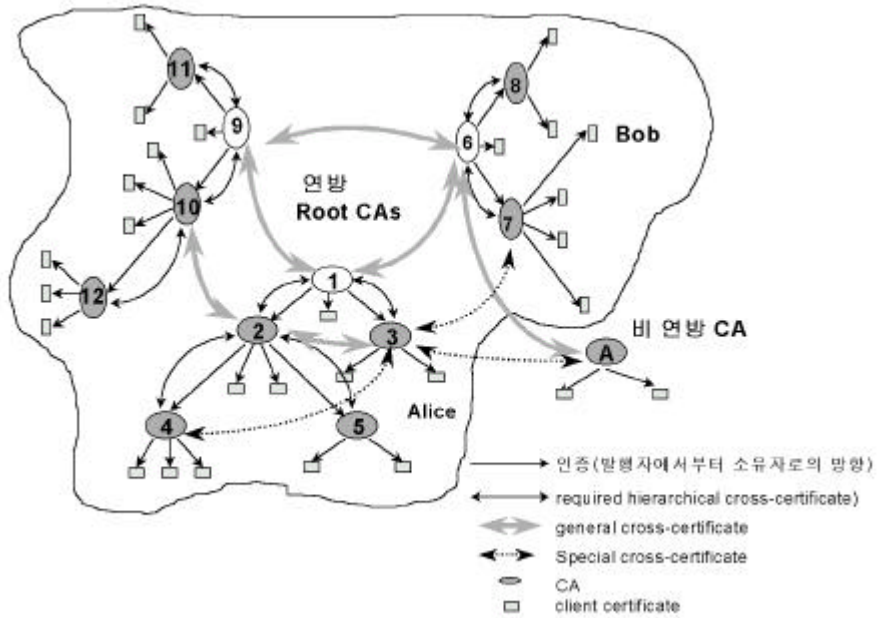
11
9
10
12
8
6
7
Bob
연방
Root CAs
1
2
3
4
5
Alice
비 연방 CA
A

인증(발행자에서부터 소유자로의 방향)
required hierarchical cross-certificate)
general cross-certificate
Special cross-certificate
CA
client certificate